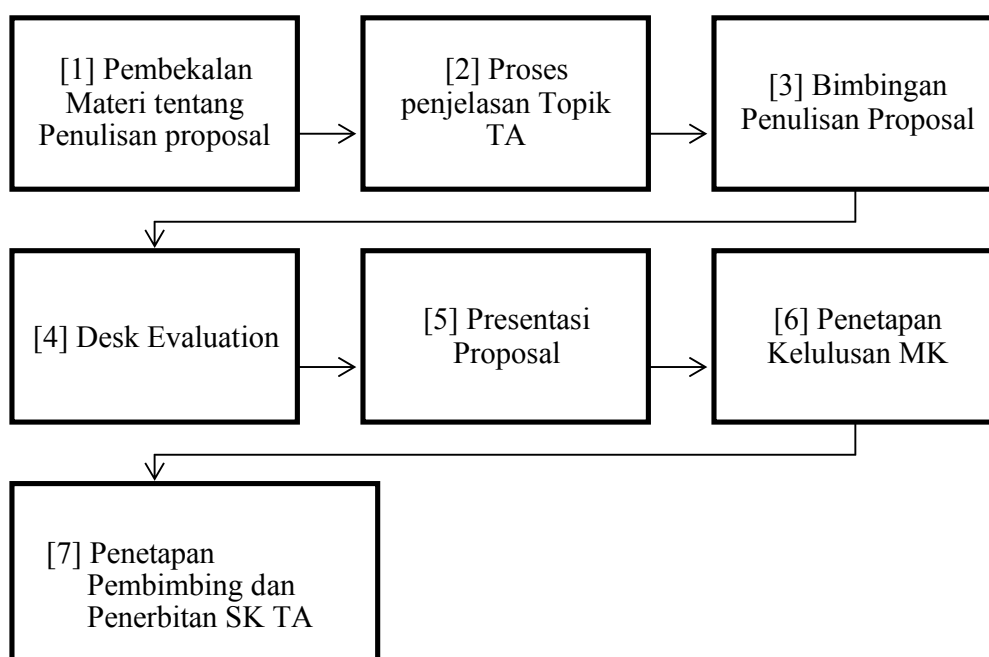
[1] Pembekalan Materi tentang Penulisan proposal

[2] Proses penjelasan Topik TA

[3] Bimbingan Penulisan Proposal

[4] Desk Evaluation

[5] Presentasi Proposal

[6] Penetapan Kelulusan MK

[7] Penetapan Pembimbing dan Penerbitan SK TA